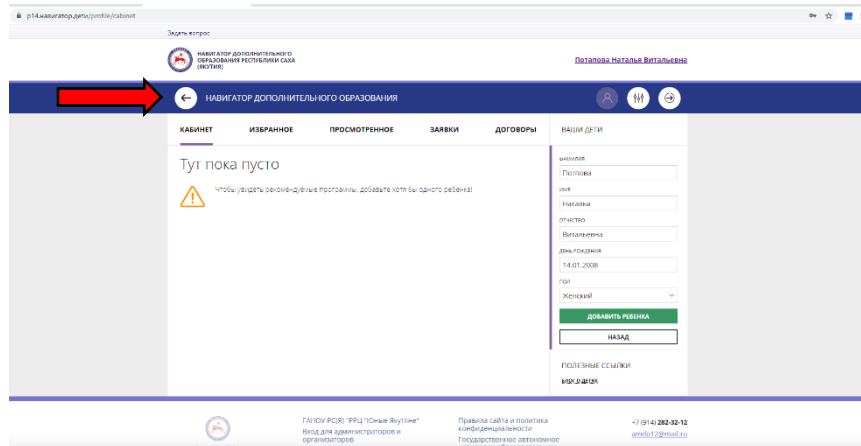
p14.навигатор.дети/profile/cabinet

Задать вопрос

НАВИГАТОР ДОПОЛНИТЕЛЬНОГО ОБРАЗОВАНИЯ РЕСПУБЛИКИ САХА (ЯКУТИЯ)

Потапова Наталья Витальевна

НАВИГАТОР ДОПОЛНИТЕЛЬНОГО ОБРАЗОВАНИЯ

КАБИНЕТ ИЗБРАННОЕ ПРОСМОТРЕННОЕ ЗАЯВКИ ДОГОВОРЫ

ВАШИ ДЕТИ

Тут пока пусто

Чтобы увидеть рекомендуемые программы, добавьте хотя бы одного ребенка!

фамилия
Потпова
имя
Наталья
отчество
Витальевна
день рождения
14.01.2008
пол
Женский

ДОБАВИТЬ РЕБЕНКА

НАЗАД

ПОЛЕЗНЫЕ ССЫЛКИ
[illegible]

ГАНОУ РС(Я) "РРЦ "Юные Якутяне"
Вход для администраторов и организаторов

Правила сайта и политика конфиденциальности
Государственное автономное

+7 (914) 282-32-12
amdo12@mail.ru